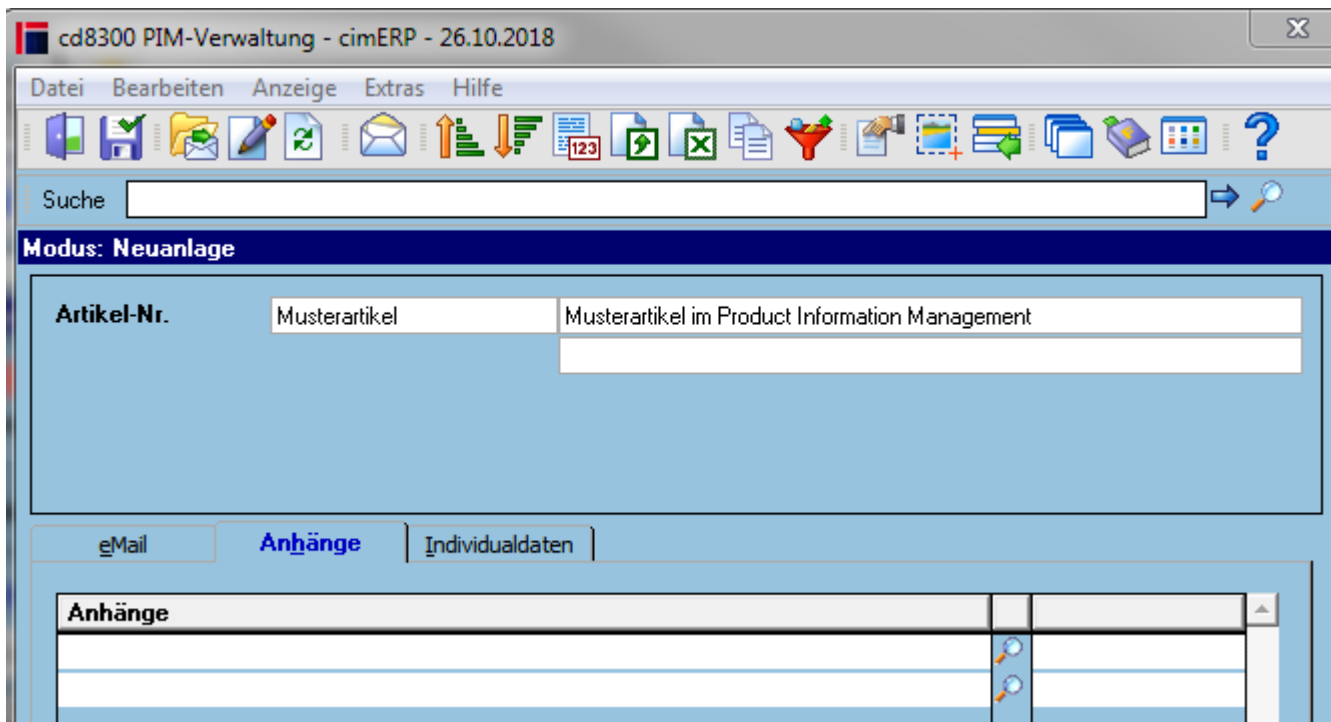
cd8300 PIM-Verwaltung - cimERP - 26.10.2018

Datei Bearbeiten Anzeige Extras Hilfe

123

Suche

Modus: Neuanlage

Artikel-Nr. Musterartikel Musterartikel im Product Information Management

eMail Anhänge Individualdaten

| Anhänge | | |
|---|---|---|
| | | |
| | | |